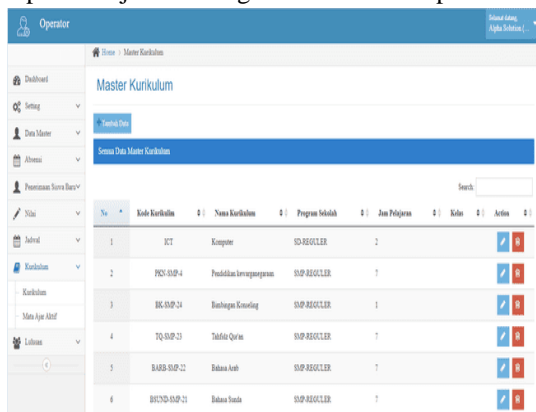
Operator

Selamat datang, Alpha Solution (...

Home > Master Kurikulum

Dashboard
Setting
Data Master
Absensi
Penerimaan Siswa Baru
Nilai
Jadwal
Kurikulum
Kurikulum
Mata Ajar Aktif
Lulusan

Master Kurikulum

Tambah Data

Semua Data Master Kurikulum

Search:

| No | Kode Kurikulum | Nama Kurikulum | Program Sekolah | Jam Pelajaran | Kelas | Action |
|---|---|---|---|---|---|---|
| 1 | ICT | Komputer | SD-REGULER | 2 | | |
| 2 | PKN-SMP-4 | Pendidikan kewarganegaraan | SMP-REGULER | 7 | | |
| 3 | BK-SMP-24 | Bimbingan Konseling | SMP-REGULER | 1 | | |
| 4 | TQ-SMP-23 | Tahfidz Qur'an | SMP-REGULER | 7 | | |
| 5 | BARB-SMP-22 | Bahasa Arab | SMP-REGULER | 7 | | |
| 6 | BSUND-SMP-21 | Bahasa Sunda | SMP-REGULER | 7 | | |